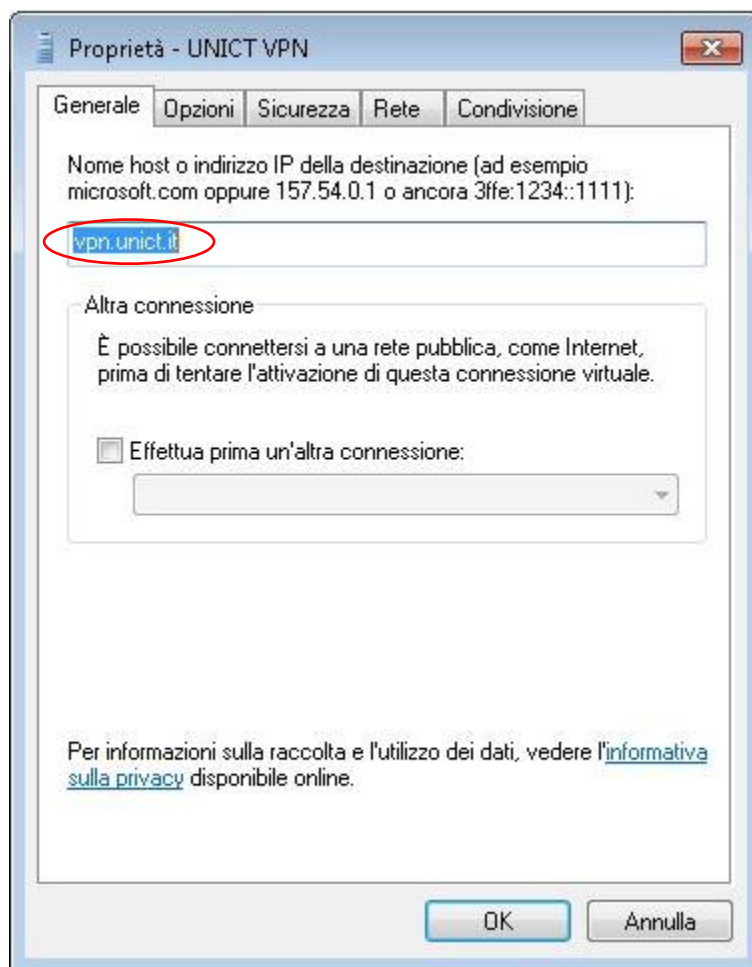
Proprietà - UNICT VPN

Generale | Opzioni | Sicurezza | Rete | Condivisione

Nome host o indirizzo IP della destinazione (ad esempio microsoft.com oppure 157.54.0.1 o ancora 3ffe:1234::1111):

vpn.unict.it

Altra connessione

È possibile connettersi a una rete pubblica, come Internet, prima di tentare l'attivazione di questa connessione virtuale.

Effettua prima un'altra connessione:

Per informazioni sulla raccolta e l'utilizzo dei dati, vedere l'informativa sulla privacy disponibile online.

OK

Annulla